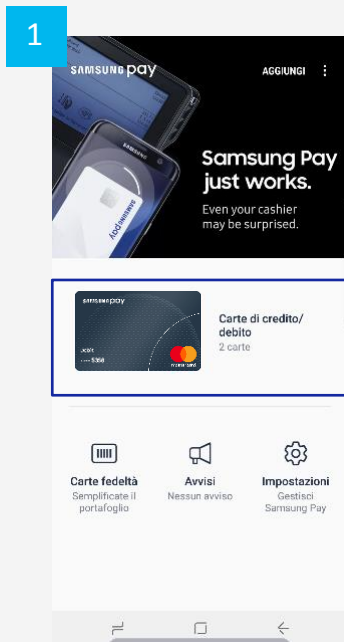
1

SAMSUNG pay AGGIUNGI ⋮

Samsung Pay just works.
Even your cashier may be surprised.

SAMSUNG pay
5368
mastercard

Carte di credito/ debito
2 carte

Carte fedeltà
Semplificate il portafoglio

Avvisi
Nessun avviso

Impostazioni
Gestisci Samsung Pay